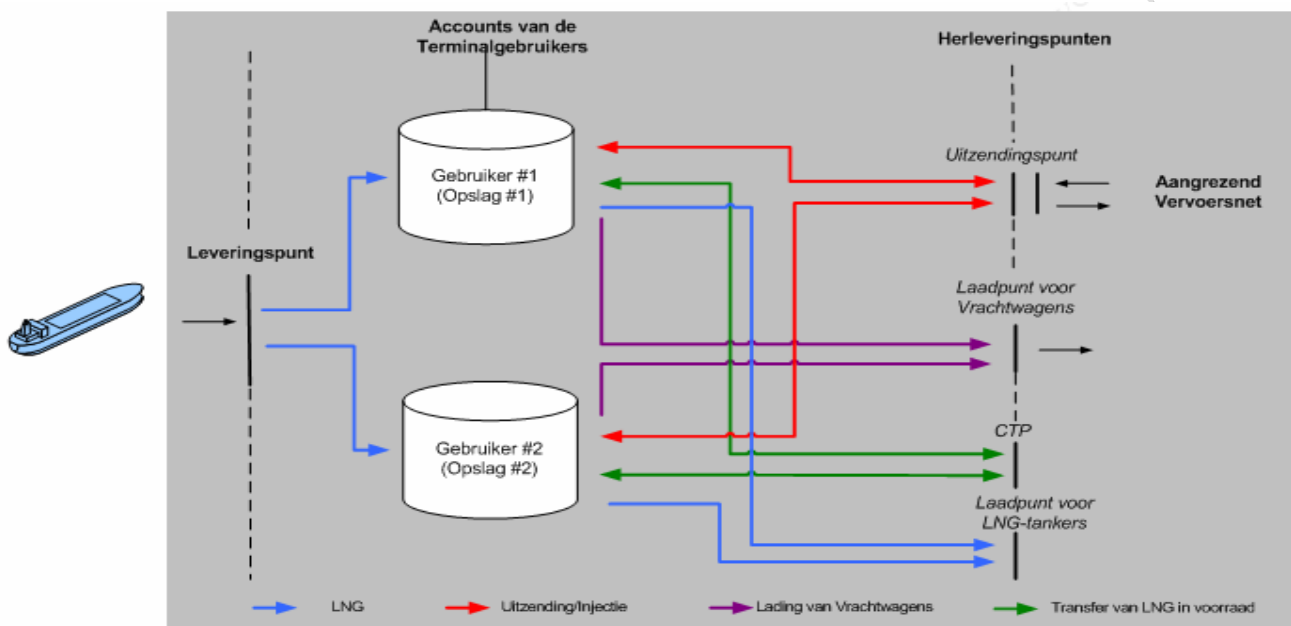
Accounts van de Terminalgebruikers

Herleveringspunten

Uitzendingspunt

Aangrezend Vervoersnet

Gebruiker #1 (Opslag #1)

Leveringspunt

Laadpunt voor Vrachtwagens

Gebruiker #2 (Opslag #2)

CTP

Laadpunt voor LNG-tankers

LNG

Uitzending/Injectie

Lading van Vrachtwagens

Transfer van LNG in voorraad